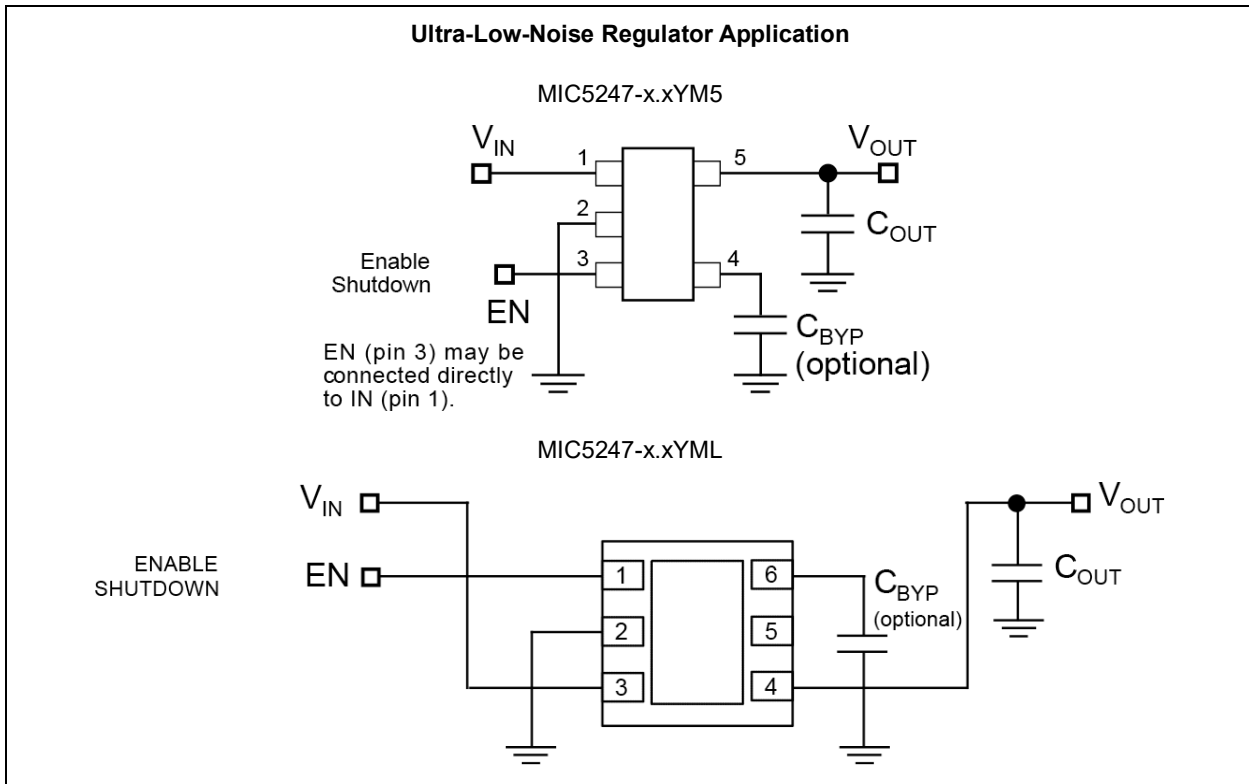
Ultra-Low-Noise Regulator Application

MIC5247-x.xYM5

$V_{IN}$

1

5

$V_{OUT}$

2

$C_{OUT}$

Enable
Shutdown

3

4

EN

$C_{BYP}$
(optional)

EN (pin 3) may be connected directly to IN (pin 1).

MIC5247-x.xYML

$V_{IN}$

$V_{OUT}$

ENABLE
SHUTDOWN

EN

1

6

$C_{BYP}$
(optional)

$C_{OUT}$

2

5

3

4